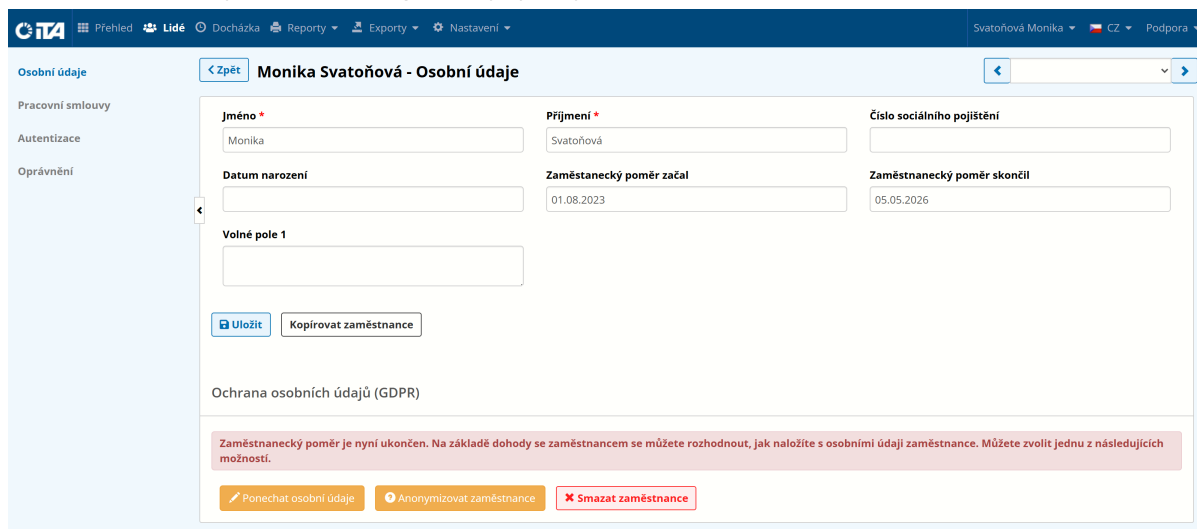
CiTA Přehled Lidé Docházka Reporty Exporty Nastavení Svatoňová Monika CZ Podpora

Osobní údaje
Pracovní smlouvy
Autentizace
Oprávnění

Zpět Monika Svatoňová - Osobní údaje

Jméno *
Monika
Příjmení *
Svatoňová
Číslo sociálního pojištění

Datum narození

Zaměstnanecký poměr začal
01.08.2023
Zaměstnanecký poměr skončil
05.05.2026

Volné pole 1

Uložit Kopírovat zaměstnance

Ochrana osobních údajů (GDPR)

Zaměstnanecký poměr je nyní ukončen. Na základě dohody se zaměstnancem se můžete rozhodnout, jak naložíte s osobními údaji zaměstnance. Můžete zvolit jednu z následujících možností.

Ponechat osobní údaje Anonymizovat zaměstnance Smazat zaměstnance